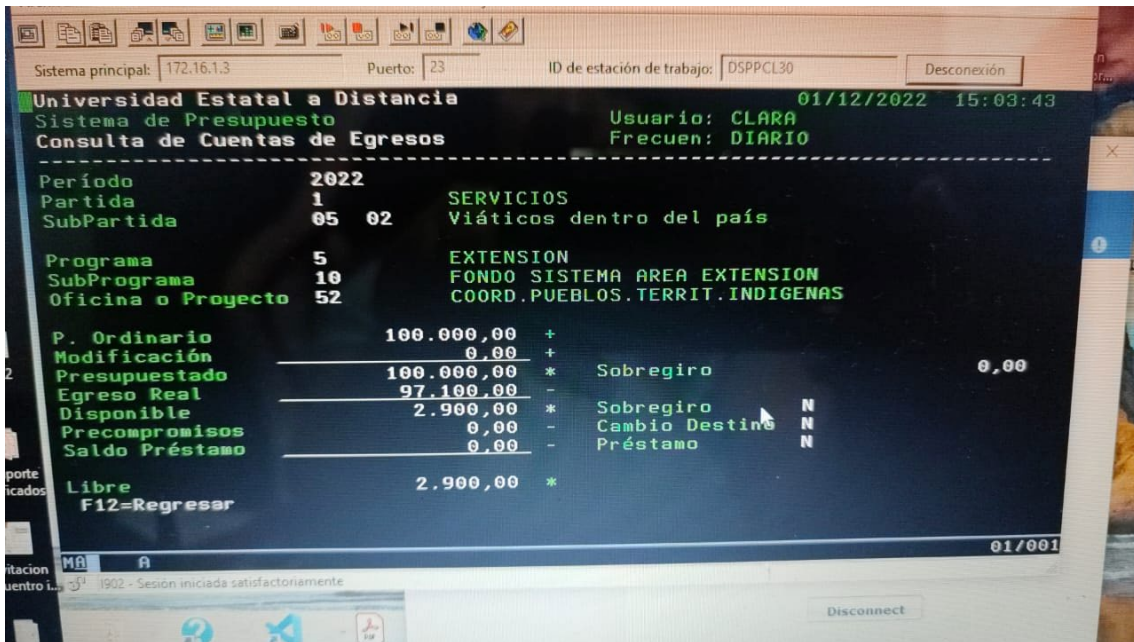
Sistema principal: 172.16.1.3 Puerto: 23 ID de estación de trabajo: DSPPCL30 Desconexión

Universidad Estatal a Distancia 01/12/2022 15:03:43
Sistema de Presupuesto Usuario: CLARA
Consulta de Cuentas de Egresos Frecuen: DIARIO

Período 2022
Partida 1 SERVICIOS
SubPartida 05 02 Viáticos dentro del país

Programa 5 EXTENSION
SubPrograma 10 FONDO SISTEMA AREA EXTENSION
Oficina o Proyecto 52 COORD.PUEBLOS.TERRIT.INDIGENAS

P. Ordinario 100.000,00 +
Modificación 0,00 +
Presupuestado 100.000,00 * Sobregiro 0,00
Egreso Real 97.100,00 -
Disponible 2.900,00 * Sobregiro N
Precompromisos 0,00 - Cambio Destino N
Saldo Préstamo 0,00 - Préstamo N

Libre 2.900,00 *
F12=Regresar

MA A 01/001

porte
icados

vitacion
uentro i...

I902 - Sesión iniciada satisfactoriamente

Disconnect